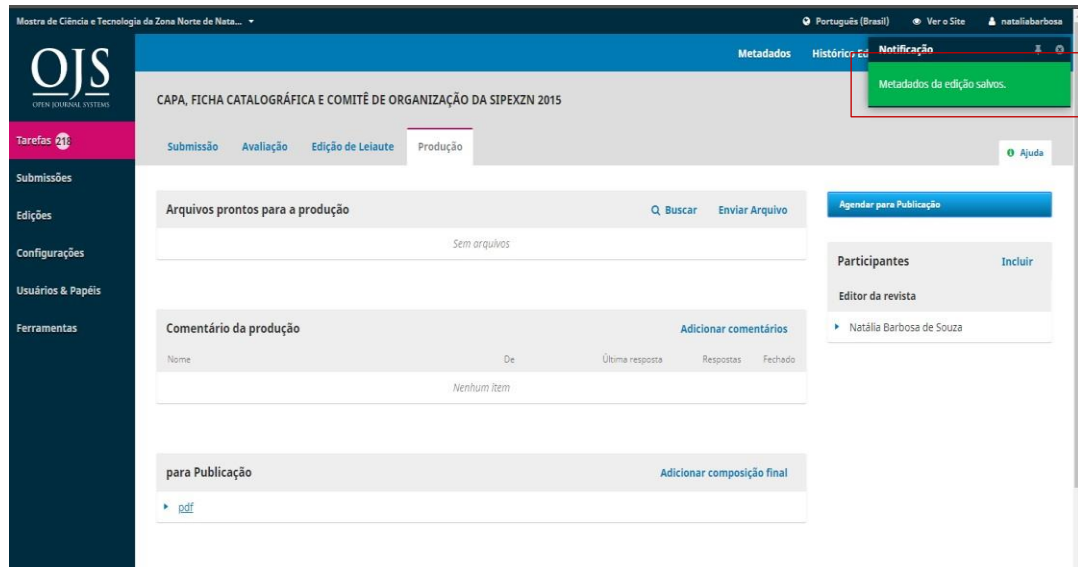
Mostra de Ciência e Tecnologia da Zona Norte de Nata...

Português (Brasil)   Ver o Site   nataliabarbosa

OJS
OPEN JOURNAL SYSTEMS

Metadados   Histórico Ed

Notificação

Metadados da edição salvos.

CAPA, FICHA CATALOGRÁFICA E COMITÊ DE ORGANIZAÇÃO DA SIPEXZN 2015

Tarefas 218

Submissões

Edições

Configurações

Usuários & Papéis

Ferramentas

Submissão   Avaliação   Edição de Leiaute   Produção

Ajuda

Arquivos prontos para a produção   Buscar   Enviar Arquivo

Sem arquivos

Agendar para Publicação

Participantes   Incluir

Editor da revista

Natália Barbosa de Souza

Comentário da produção   Adicionar comentários

| Nome | De | Última resposta | Respostas | Fechado |
|---|---|---|---|---|
| Nenhum item | | | | |

para Publicação   Adicionar composição final

pdf